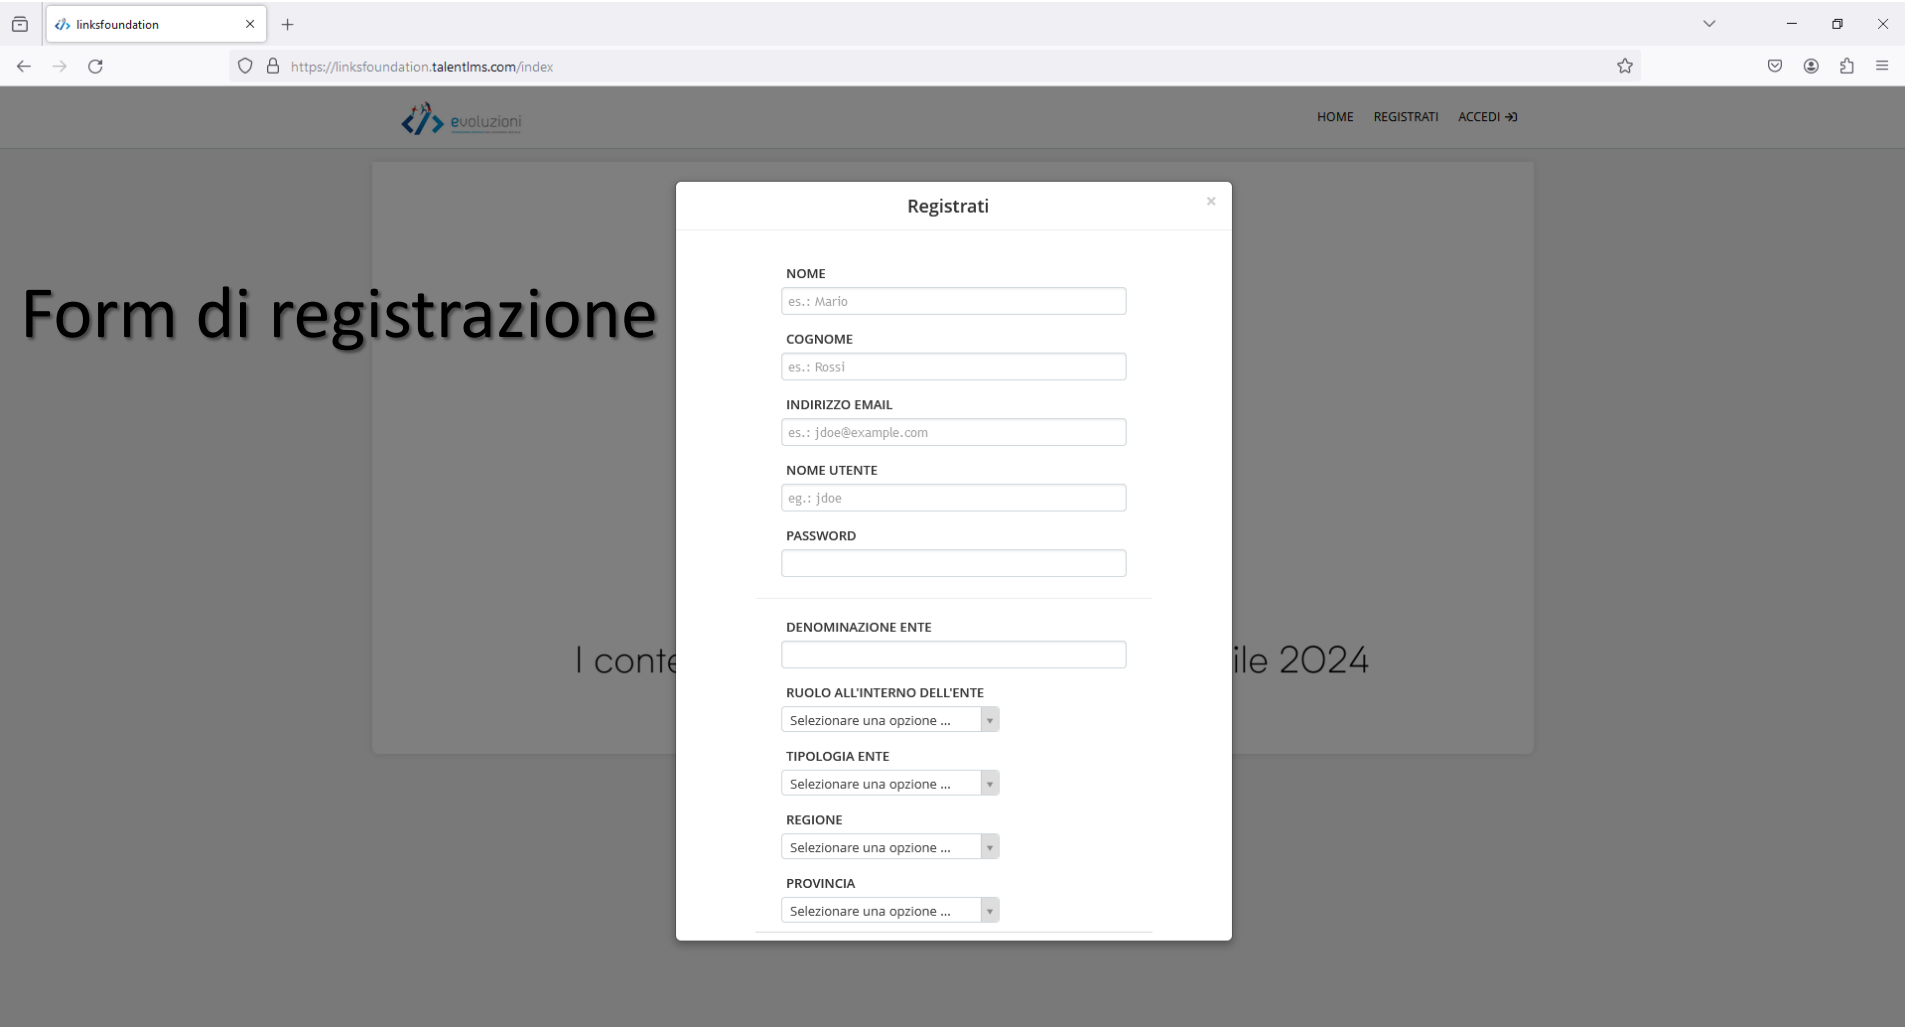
linksfoundation

https://linksfoundation.talentlms.com/index

evoluzioni

HOME REGISTRATI ACCEDI

Form di registrazione

I conte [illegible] ile 2024

Registrati

×

NOME

es.: Mario

COGNOME

es.: Rossi

INDIRIZZO EMAIL

es.: jdoe@example.com

NOME UTENTE

eg.: jdoe

PASSWORD

DENOMINAZIONE ENTE

RUOLO ALL'INTERNO DELL'ENTE

Selezionare una opzione ...

TIPOLOGIA ENTE

Selezionare una opzione ...

REGIONE

Selezionare una opzione ...

PROVINCIA

Selezionare una opzione ...